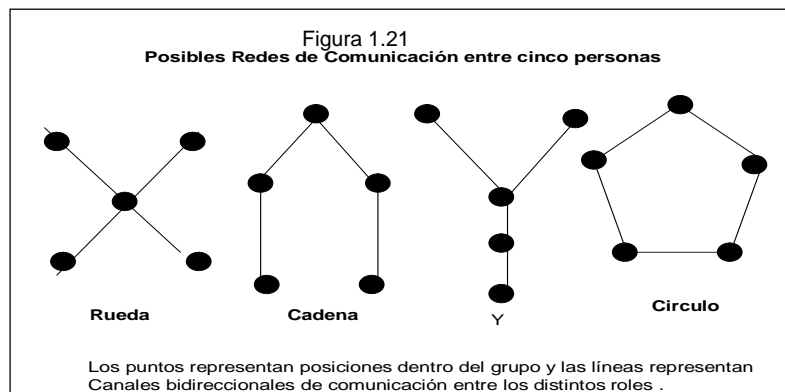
Figura 1.21
Posibles Redes de Comunicación entre cinco personas

Rueda

Cadena

Y

Circulo

Los puntos representan posiciones dentro del grupo y las líneas representan Canales bidireccionales de comunicación entre los distintos roles .